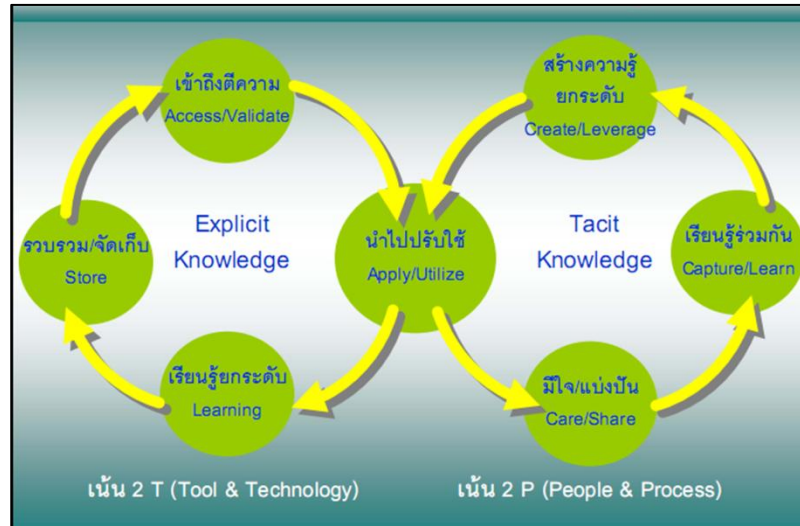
เข้าถึงตีความ
Access/Validate

สร้างความรู้
ยกระดับ
Create/Leverage

รวบรวม/จัดเก็บ
Store

Explicit
Knowledge

นำไปปรับใช้
Apply/Utilize

Tacit
Knowledge

เรียนรู้ร่วมกัน
Capture/Learn

เรียนรู้ยกระดับ
Learning

มีใจ/แบ่งปัน
Care/Share

เน้น 2 T (Tool & Technology)

เน้น 2 P (People & Process)